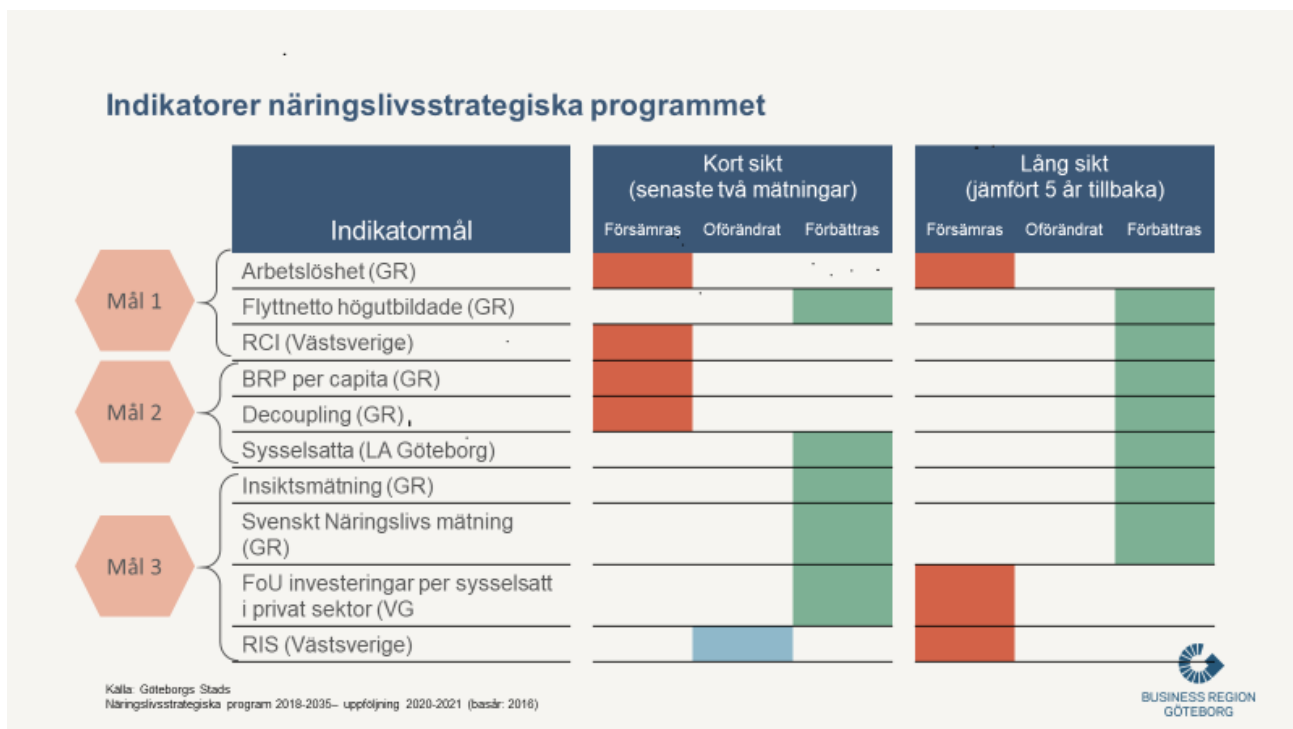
Indikatorer näringslivsstrategiska programmet

| | Indikatormål | Kort sikt (senaste två mätningar) Försämras | Oförändrat | Förbättras | Lång sikt (jämfört 5 år tillbaka) Försämras | Oförändrat | Förbättras |
|---|---|---|---|---|---|---|---|
| Mål 1 | Arbetslöshet (GR) | | | | | | |
| | Flyttnetto högutbildade (GR) | | | | | | |
| | RCI (Västsverige) | | | | | | |
| Mål 2 | BRP per capita (GR) | | | | | | |
| | Decoupling (GR) | | | | | | |
| | Sysselsatta (LA Göteborg) | | | | | | |
| Mål 3 | Insiktsmätning (GR) | | | | | | |
| | Svenskt Näringslivs mätning (GR) | | | | | | |
| | FoU investeringar per sysselsatt i privat sektor (VG | | | | | | |
| | RIS (Västsverige) | | | | | | |

Källa: Göteborgs Stads Näringslivsstrategiska program 2018-2035– uppföljning 2020-2021 (basår: 2016)

BUSINESS REGION GÖTEBORG